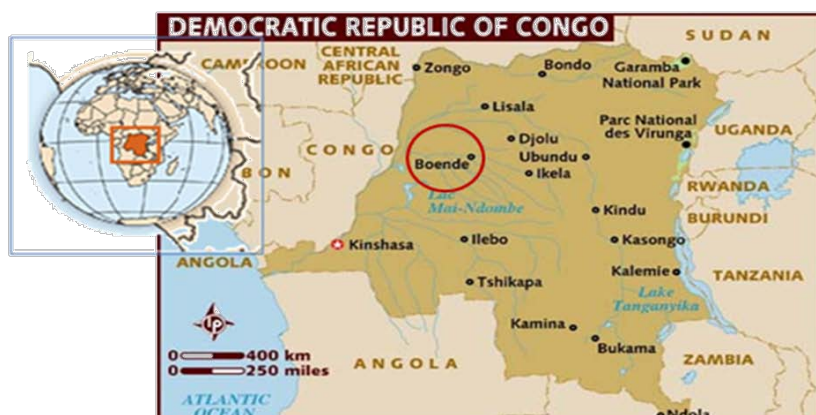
DEMOCRATIC REPUBLIC OF CONGO

SUDAN

CAMEROON

CENTRAL AFRICAN REPUBLIC

Zongo

Bondo

Garamba National Park

Lisala

Parc National des Virunga

UGANDA

CONGO

Djolu

Boende

Ubundu

Ikela

GABON

RWANDA

Lac Mai-Ndombe

Kindu

BURUNDI

Kinshasa

Ilebo

Kasongo

ANGOLA

Kalemie

TANZANIA

Tshikapa

Lake Tanganyika

UP

Kamina

400 km

250 miles

ANGOLA

Bukama

ZAMBIA

ATLANTIC OCEAN

Ndola